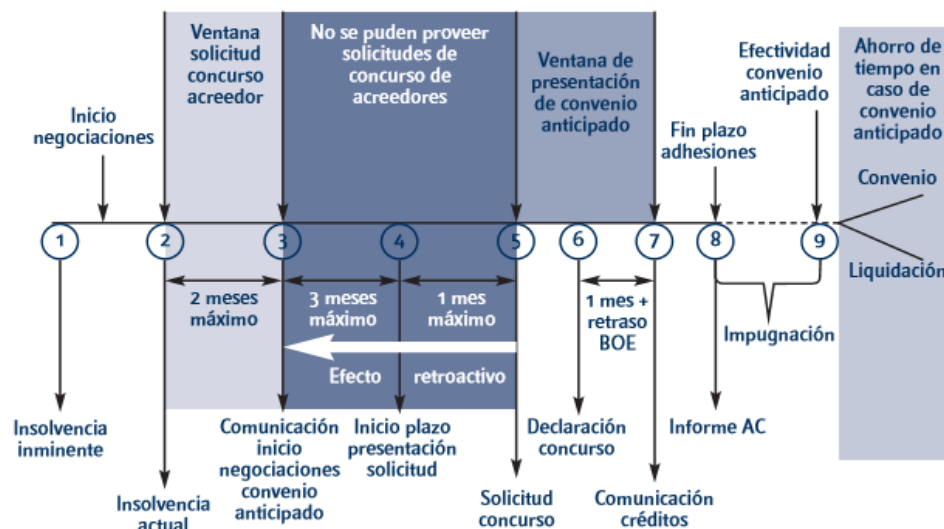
Ventana solicitud concurso acreedor

No se puden proveer solicitudes de concurso de acreedores

Ventana de presentación de convenio anticipado

Efectividad convenio anticipado

Ahorro de tiempo en caso de convenio anticipado

Inicio negociaciones

Fin plazo adhesiones

Convenio

Liquidación

1

2

3

4

5

6

7

8

9

2 meses máximo

3 meses máximo

1 mes máximo

1 mes + retraso BOE

Impugnación

Efecto

retroactivo

Insolvencia inminente

Comunicación inicio negociaciones convenio anticipado

Inicio plazo presentación solicitud

Declaración concurso

Informe AC

Insolvencia actual

Solicitud concurso

Comunicación créditos